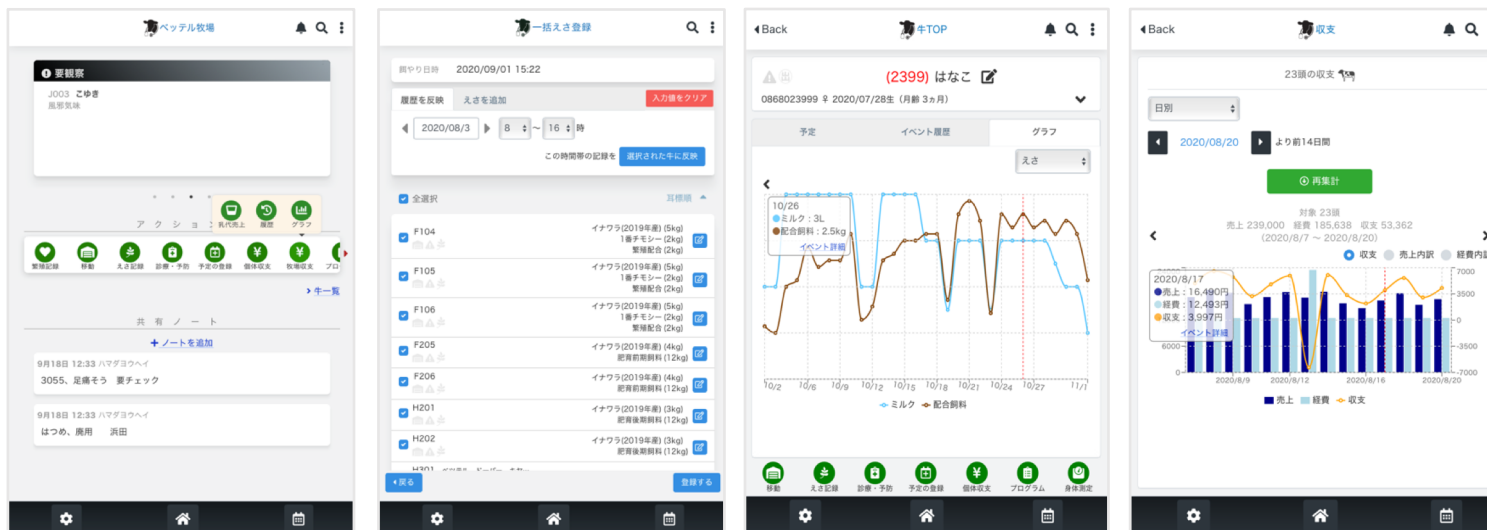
ベッテル牧場

要観察
J003 こゆき
風邪気味

乳代売上 履歴 グラフ
アクション
繁殖記録 移動 えさ記録 診療・予防 予定の登録 個体収支 牧場収支 プロ

牛一覧

共有ノート
ノートを追加
9月18日 12:33 ハマダヨウヘイ
3055、足痛そう 要チェック
9月18日 12:33 ハマダヨウヘイ
はつめ、廃用 浜田

一括えさ登録
餌やり日時 2020/09/01 15:22
履歴を反映 えさを追加 入力値をクリア
2020/08/3 8 ～ 16 時
この時間帯の記録を 選択された牛に反映
全選択 耳標順
F104 イナワラ(2019年産) (5kg) 1番チモシー (2kg) 繁殖配合 (2kg)
F105 イナワラ(2019年産) (5kg) 1番チモシー (2kg) 繁殖配合 (2kg)
F106 イナワラ(2019年産) (5kg) 1番チモシー (2kg) 繁殖配合 (2kg)
F205 イナワラ(2019年産) (4kg) 肥育前期飼料 (12kg)
F206 イナワラ(2019年産) (4kg) 肥育前期飼料 (12kg)
H201 イナワラ(2019年産) (3kg) 肥育後期飼料 (12kg)
H202 イナワラ(2019年産) (3kg) 肥育後期飼料 (12kg)
H301
戻る 登録する

Back 牛TOP
(2399) はなこ
0868023999 ♀ 2020/07/28生 (月齢 3ヵ月)
予定 イベント履歴 グラフ
えさ
10/26
ミルク：3L
配合飼料：2.5kg
イベント詳細
10/2 10/6 10/9 10/12 10/15 10/18 10/21 10/24 10/27 11/1
ミルク 配合飼料
移動 えさ記録 診療・予防 予定の登録 個体収支 プログラム 身体測定

Back 収支
23頭の収支
日別
2020/08/20 より前14日間
再集計
対象 23頭
売上 239,000 経費 185,638 収支 53,362
(2020/8/7 ～ 2020/8/20)
収支 売上内訳 経費内訳
2020/8/17
売上：16,490円
経費：12,493円
収支：3,997円
イベント詳細
7000 3500 0 -3500 -7000
6000 0
2020/8/9 2020/8/12 2020/8/16 2020/8/20
売上 経費 収支